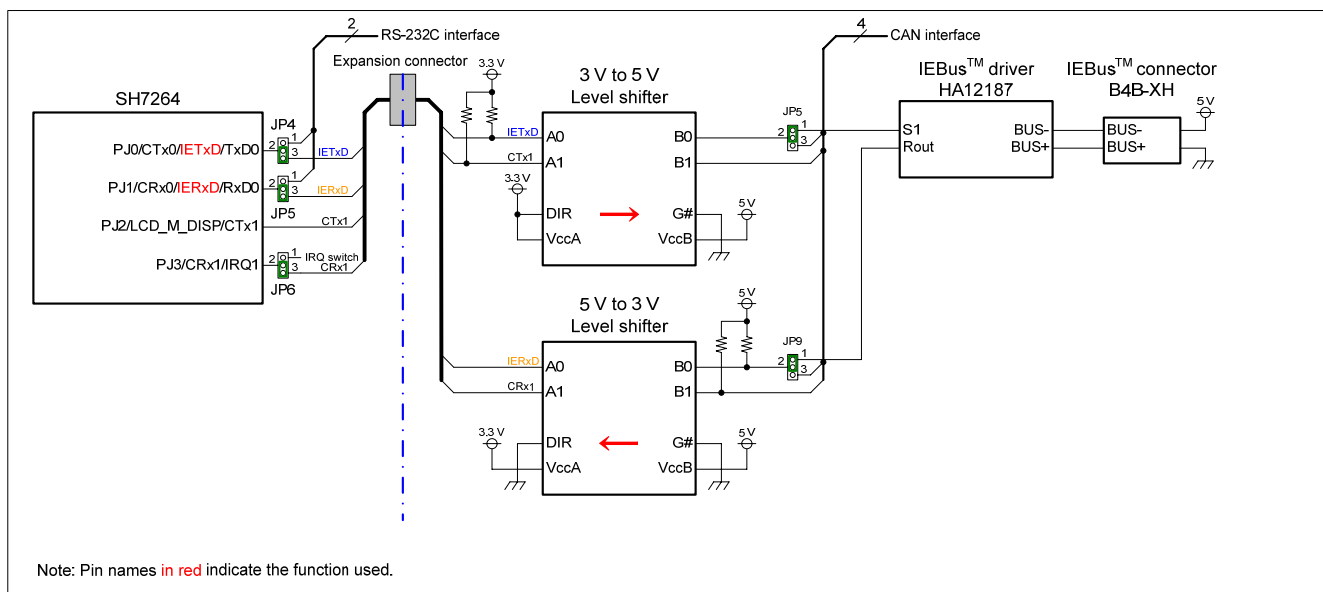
2
RS-232C interface
Expansion connector
3.3 V
3 V to 5 V
Level shifter
4
CAN interface
IEBus$^{TM}$ driver
HA12187
IEBus$^{TM}$ connector
B4B-XH
SH7264
JP4
PJ0/CTx0/IETxD/TxD0
2 1 3
IETxD
PJ1/CRx0/IERxD/RxD0
2 1 3
IERxD
JP5
PJ2/LCD_M_DISP/CTx1
CTx1
PJ3/CRx1/IRQ1
2 1 3
IRQ switch
CRx1
JP6
IETxD
A0
CTx1
A1
3.3 V
DIR
VccA
B0
B1
G#
VccB
5 V
JP5
2 1 3
S1
Rout
BUS-
BUS+
BUS-
BUS+
5 V
5 V to 3 V
Level shifter
5 V
JP9
2 1 3
IERxD
A0
CRx1
A1
3.3 V
DIR
VccA
B0
B1
G#
VccB
5 V

Note: Pin names in red indicate the function used.